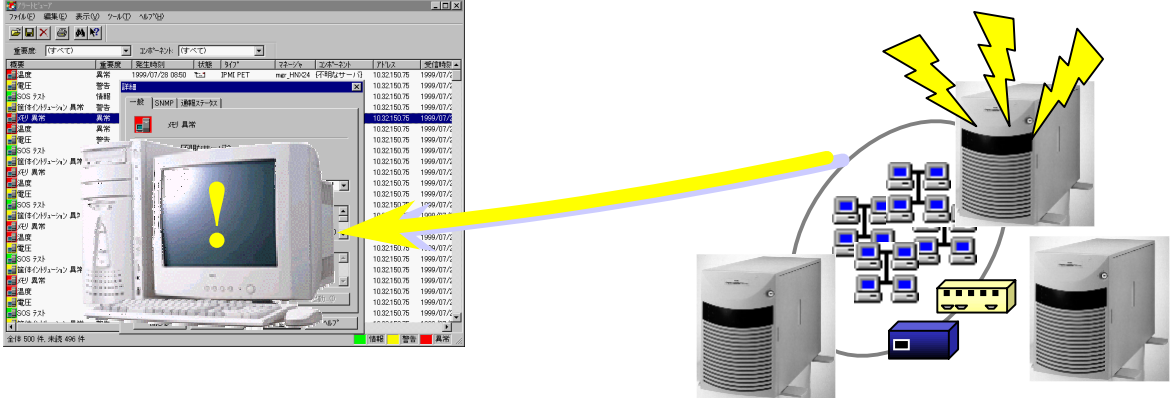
アラートビューア

ファイル(F) 編集(E) 表示(V) ツール(T) ヘルプ(H)

重要度 (すべて) コンポーネント (すべて)

| 概要 | 重要度 | 発生時刻 | 状態 | タイプ | マネージャ | コンポーネント | アドレス | 受信時刻 |
|---|---|---|---|---|---|---|---|---|
| 温度 | 異常 | 1999/07/28 08:50 | 未読 | IPMI PET | mgr_HNX24 | (不明なサーバ) | 10.32.150.75 | 1999/07/ |
| 電圧 | 警告 | | | | | | 10.32.150.75 | 1999/07/2 |
| SOS テスト | 情報 | | | | | | 10.32.150.75 | 1999/07/2 |
| 筐体イントリュージョン 異常 | 警告 | | | | | | 10.32.150.75 | 1999/07/2 |
| メモリ 異常 | 異常 | | | | | | 10.32.150.75 | 1999/07/2 |
| 温度 | 異常 | | | | | | 10.32.150.75 | 1999/07/2 |
| 電圧 | 警告 | | | | | | 10.32.150.75 | 1999/07/2 |
| SOS テスト | | | | | | | 10.32.150.75 | 1999/07/2 |
| 筐体イントリュージョン 異常 | | | | | | | 10.32.150.75 | 1999/07/2 |
| メモリ 異常 | | | | | | | 10.32.150.75 | 1999/07/2 |
| 温度 | | | | | | | 10.32.150.75 | 1999/07/2 |
| 電圧 | | | | | | | 10.32.150.75 | 1999/07/2 |
| SOS テスト | | | | | | | 10.32.150.75 | 1999/07/2 |
| 筐体イントリュージョン 異常 | | | | | | | 10.32.150.75 | 1999/07/2 |
| メモリ 異常 | | | | | | | 10.32.150.75 | 1999/07/2 |
| 温度 | | | | | | | 10.32.150.75 | 1999/07/2 |
| 電圧 | | | | | | | 10.32.150.75 | 1999/07/2 |
| SOS テスト | | | | | | | 10.32.150.75 | 1999/07/2 |
| 筐体イントリュージョン 異常 | | | | | | | 10.32.150.75 | 1999/07/2 |
| メモリ 異常 | | | | | | | 10.32.150.75 | 1999/07/2 |
| 温度 | | | | | | | 10.32.150.75 | 1999/07/2 |
| 電圧 | | | | | | | 10.32.150.75 | 1999/07/2 |
| SOS テスト | | | | | | | 10.32.150.75 | 1999/07/2 |
| 筐体イントリュージョン 異常 | | | | | | | 10.32.150.75 | 1999/07/2 |

詳細情報
一般 SNMP 通報ステータス
メモリ 異常
ヘルプ

全体 500 件, 未読 496 件 情報 警告 異常